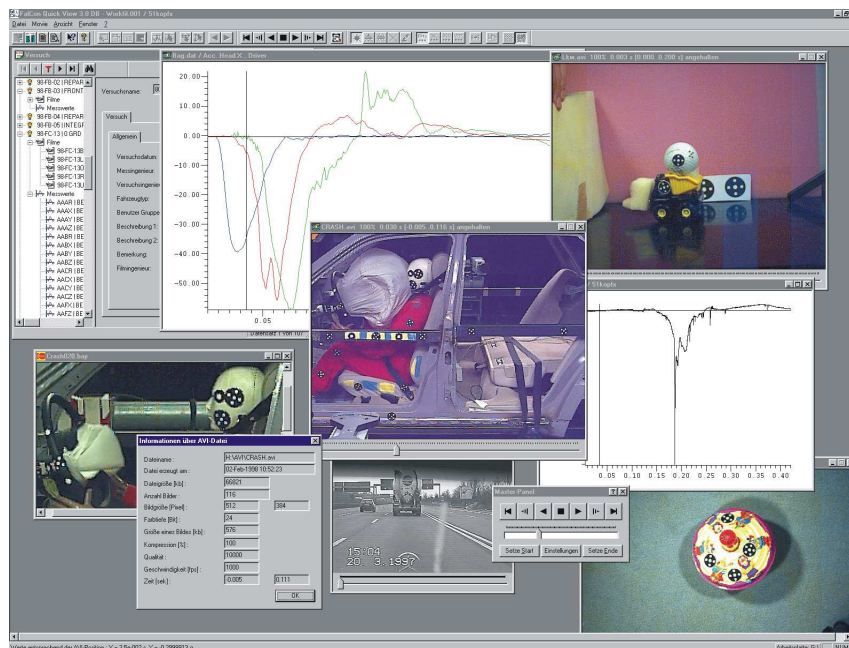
FalCon Quick View 3.0 DB - Work8.001 / 51kopfs
Datei Movie Ansicht Fenster ?

Versuch
98-FB-02 | REPAR
98-FB-03 | FRONT
Filme
Messwerte
98-FB-04 | REPAR
98-FB-05 | INTEGF
98-FC-13 | 0 GRD
Filme
98-FC-13B
98-FC-13L
98-FC-13O
98-FC-13R
98-FC-13U
Messwerte
AAAR | BE
AAAX | BE
AAAY | BE
AAAZ | BE
AABR | BE
AABX | BE
AABY | BE
AABZ | BE
AACR | BE
AACX | BE
AACY | BE
AACZ | BE
AAFX | BE
AAFZ | BE

Versuchsname:
Versuch
Allgemein
Versuchsdatum:
Messingenieur:
Versuchingenieur:
Fahrzeugtyp:
Benutzer Gruppe
Beschreibung 1:
Beschreibung 2:
Bemerkung:
Filmingenieur:

Bag.dat / Acc. Head X - Driver
20.00
10.00
0.00
-10.00
-20.00
-30.00
-40.00
-50.00
0.05
Datensatz 1 von 107

Ckm.avi 100% 0.003 s [0.000, 0.200 s] angehalten

CRASH.avi 100% 0.038 s [-0.005, 0.116 s] angehalten

51kopfs
0.05 0.10 0.15 0.20 0.25 0.30 0.35 0.40

Crash028.bmp

Informationen über AVI-Datei
Dateiname : H:\AVI\CRASH.avi
Datei erzeugt am : 02-Feb-1998 10:52:23
Dateigröße [kb] : 86821
Anzahl Bilder : 116
Bildgröße [Pixel] : 512 384
Farbtiefe [Bit] : 24
Größe eines Bildes [kb] : 576
Kompression [%] : 100
Qualität : 10000
Geschwindigkeit [fps] : 1000
Zeit [sek] : -0.005 0.111
OK

15:04
20. 3.1997

Master-Panel
Setze Start Einstellungen Setze Ende

Werte entsprechend der Maus-Position X = 3.5e-002 ; Y = -0.2899812 g
Arbeitsplatz: E:\ NUM